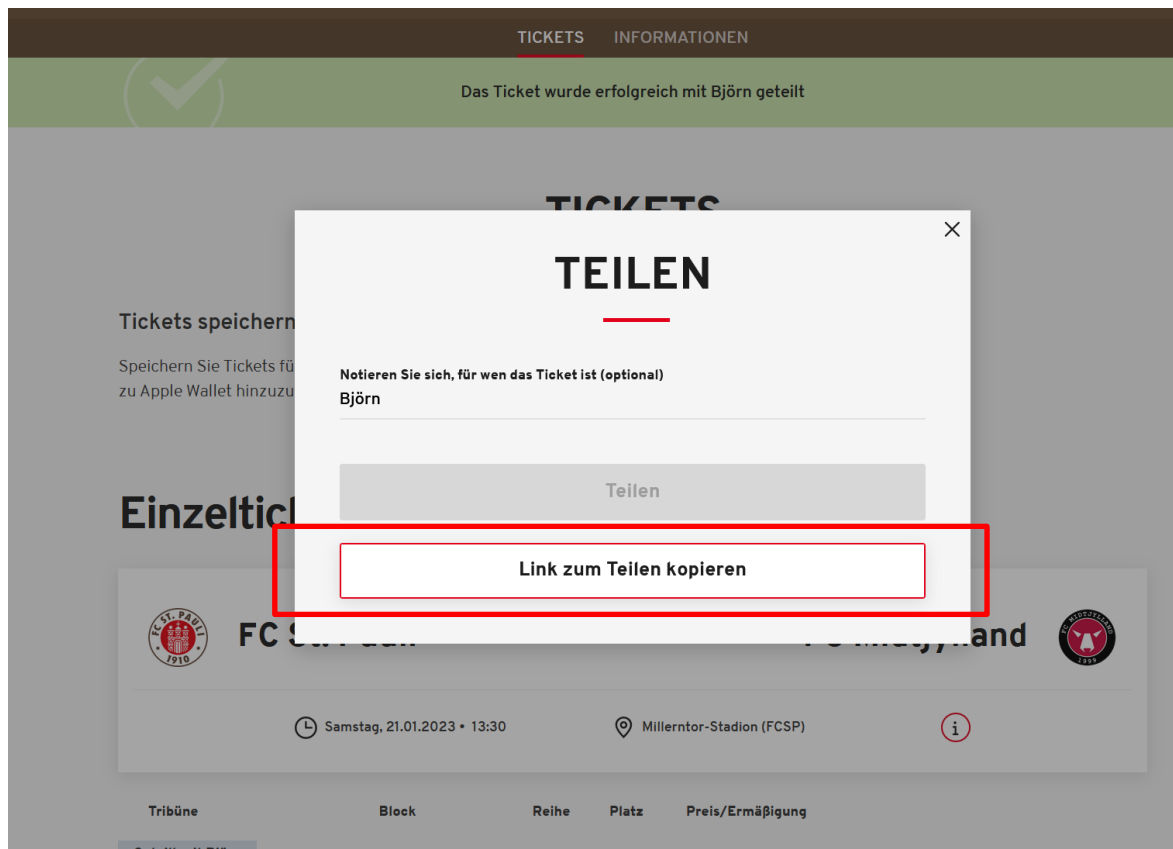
TICKETS INFORMATIONEN

Das Ticket wurde erfolgreich mit Björn geteilt

TICKETS

Tickets speichern

Speichern Sie Tickets fü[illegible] zu Apple Wallet hinzuzu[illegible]

Einzeltic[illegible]

TEILEN

Notieren Sie sich, für wen das Ticket ist (optional)

Björn

Teilen

Link zum Teilen kopieren

FC ST. PAULI 1910

FC St. Pauli

FC Midtjylland

FC MIDTJYLLAND 1999

Samstag, 21.01.2023 • 13:30

Millerntor-Stadion (FCSP)

| Tribüne | Block | Reihe | Platz | Preis/Ermäßigung |
|---|---|---|---|---|